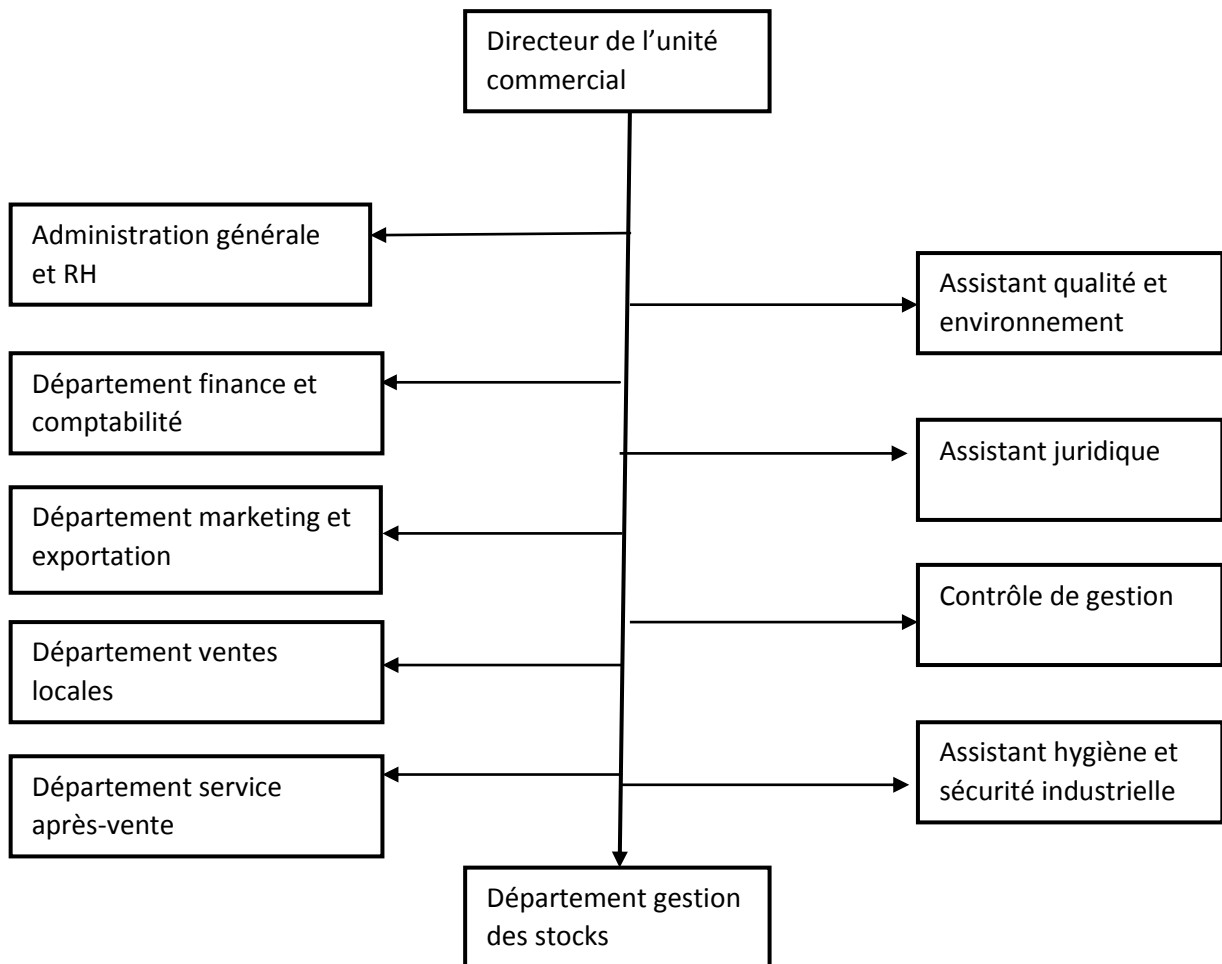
Directeur de l’unité commercial

Administration générale et RH

Assistant qualité et environnement

Département finance et comptabilité

Assistant juridique

Département marketing et exportation

Contrôle de gestion

Département ventes locales

Assistant hygiène et sécurité industrielle

Département service après-vente

Département gestion des stocks